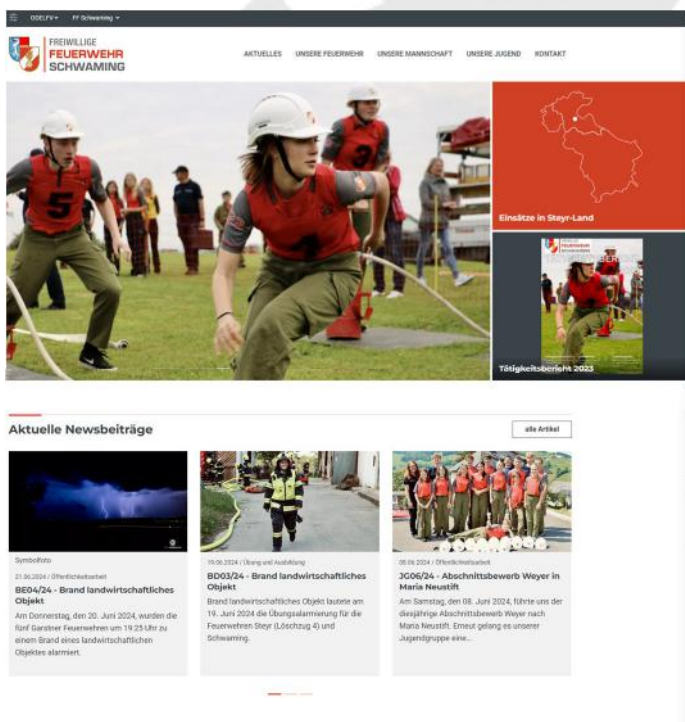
OÖLFV ▾ FF Schwaming ▾

FREIWILLIGE
FEUERWEHR
SCHWAMING

AKTUELLES UNSERE FEUERWEHR UNSERE MANNSCHAFT UNSERE JUGEND KONTAKT

Einsätze in Steyr-Land

Tätigkeitsbericht 2023

Aktuelle Newsbeiträge

alle Artikel

Symbolfoto

21.06.2024 / Öffentlichkeitsarbeit

BE04/24 - Brand landwirtschaftliches Objekt

Am Donnerstag, den 20. Juni 2024, wurden die fünf Garstner Feuerwehren um 19:25 Uhr zu einem Brand eines landwirtschaftlichen Objektes alarmiert.

19.06.2024 / Übung und Ausbildung

BD03/24 - Brand landwirtschaftliches Objekt

Brand landwirtschaftliches Objekt lautete am 19. Juni 2024 die Übungsalarmierung für die Feuerwehren Steyr (Löschzug 4) und Schwaming.

08.06.2024 / Öffentlichkeitsarbeit

JG06/24 - Abschnittsbewerb Weyer in Maria Neustift

Am Samstag, den 08. Juni 2024, führte uns der diesjährige Abschnittsbewerb Weyer nach Maria Neustift. Erneut gelang es unserer Jugendgruppe eine...